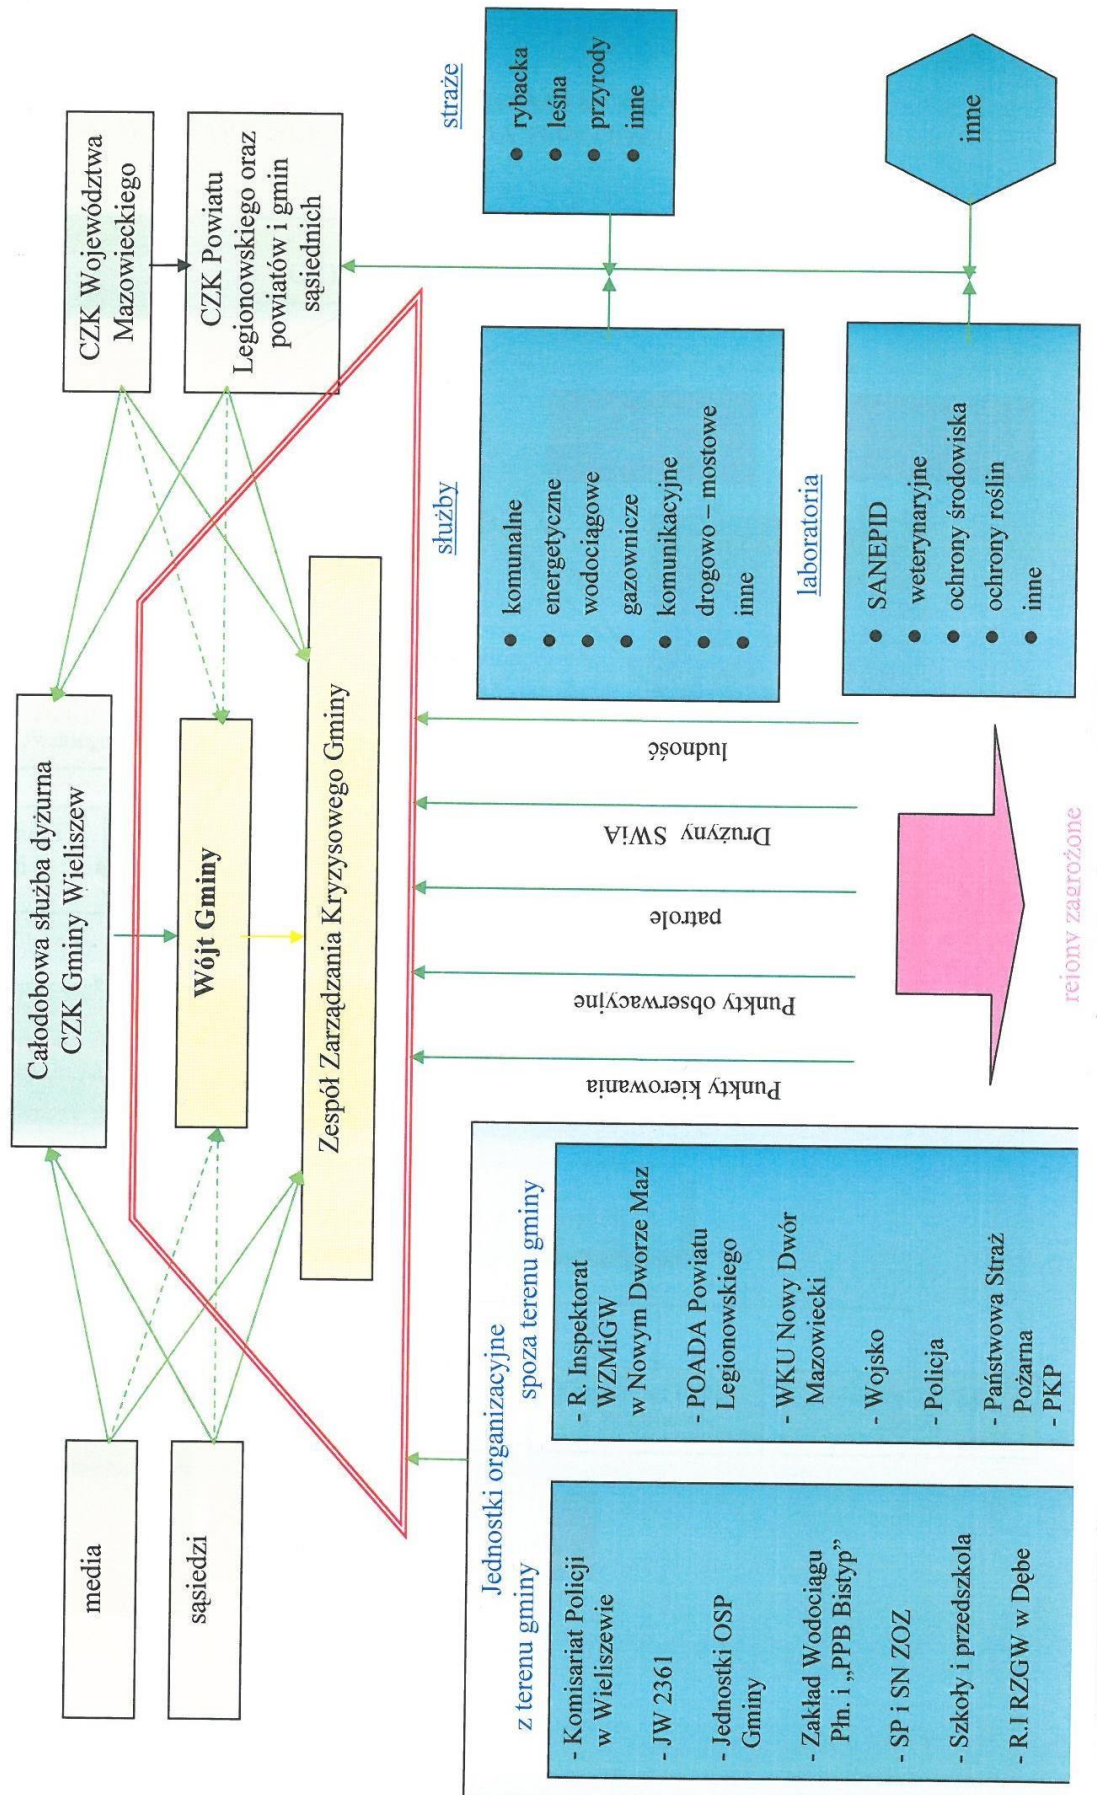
CZK Województwa Mazowieckiego

CZK Powiatu Legionowskiego oraz powiatów i gmin sąsiednich

Całodobowa służba dyżurna CZK Gminy Wieliszew

Wójt Gminy

Zespół Zarządzania Kryzysowego Gminy

media

sąsiedzi

straże
• rybacka
• leśna
• przyrody
• inne

inne

służby
• komunalne
• energetyczne
• wodociągowe
• gazownicze
• komunikacyjne
• drogowo – mostowe
• inne

laboratoria
• SANEPID
• weterynaryjne
• ochrony środowiska
• ochrony roślin
• inne

ludność

Drużyny SWiA

patrole

Punkty obserwacyjne

Punkty kierowania

rejony zagrożone

Jednostki organizacyjne

z terenu gminy
- Komisariat Policji w Wieliszewie
- JW 2361
- Jednostki OSP Gminy
- Zakład Wodociągu Płn. i „PPB Bistyp”
- SP i SN ZOZ
- Szkoły i przedszkola
- R.I RZGW w Dębe

spoza terenu gminy
- R. Inspektorat WZMiGW w Nowym Dworze Maz
- POADA Powiatu Legionowskiego
- WKU Nowy Dwór Mazowiecki
- Wojsko
- Policja
- Państwowa Straż Pożarna
- PKP